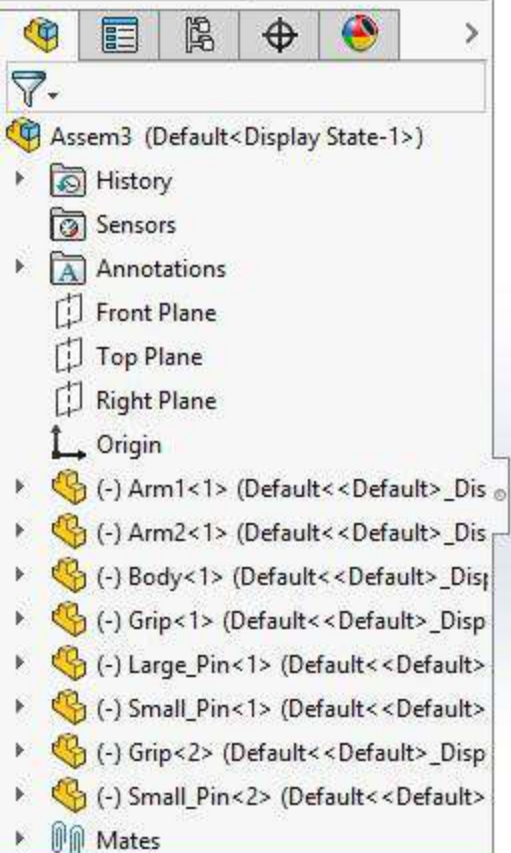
Assem3 (Default<Display State-1>)
History
Sensors
Annotations
Front Plane
Top Plane
Right Plane
Origin
(-) Arm1<1> (Default<<Default>_Dis
(-) Arm2<1> (Default<<Default>_Dis
(-) Body<1> (Default<<Default>_Dis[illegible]
(-) Grip<1> (Default<<Default>_Disp
(-) Large_Pin<1> (Default<<Default>
(-) Small_Pin<1> (Default<<Default>
(-) Grip<2> (Default<<Default>_Disp
(-) Small_Pin<2> (Default<<Default>
Mates